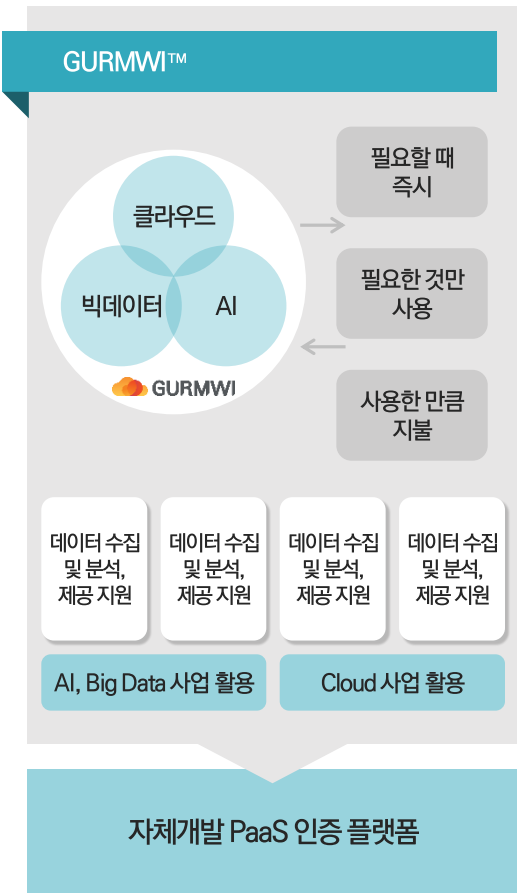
GURMWI™

클라우드

빅데이터

AI

GURMWI

필요할 때 즉시

필요한 것만 사용

사용한 만큼 지불

데이터 수집 및 분석, 제공 지원

데이터 수집 및 분석, 제공 지원

데이터 수집 및 분석, 제공 지원

데이터 수집 및 분석, 제공 지원

AI, Big Data 사업 활용

Cloud 사업 활용

자체개발 PaaS 인증 플랫폼